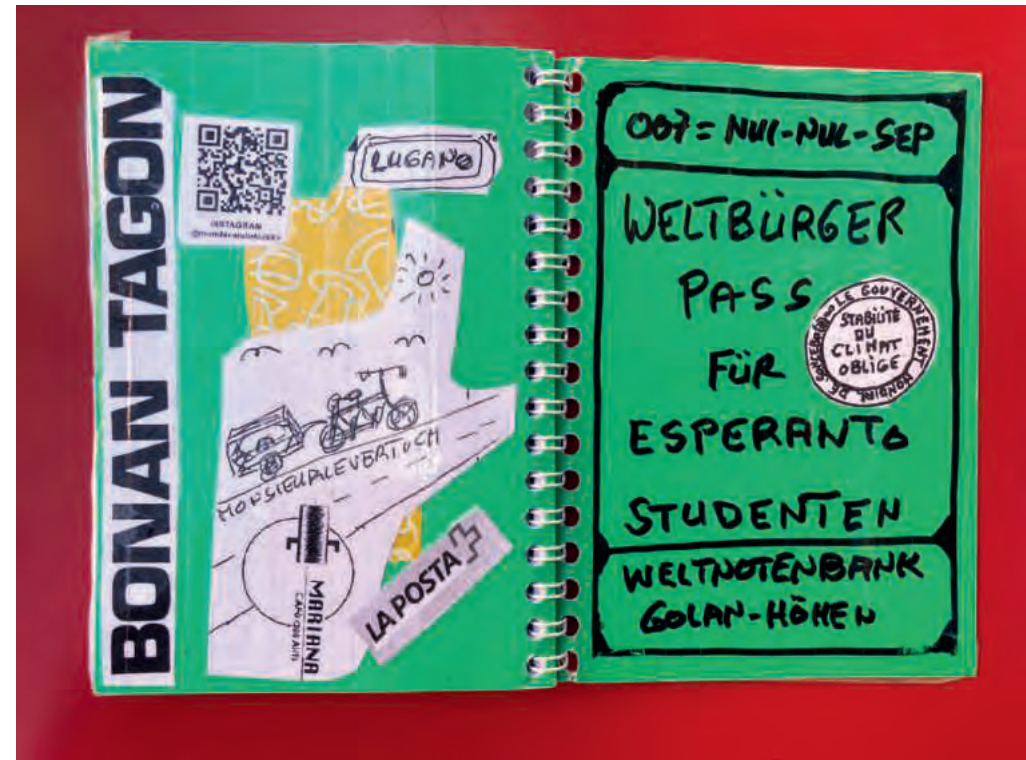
BONAN TAGON

INSTAGRAM
@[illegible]

LUGANO

MONSIEURLEVBATUCH

MARIANA
CAFE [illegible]

LA POSTA

007 = NUL-NUL-SEP

WELTBÜRGER PASS FÜR ESPERANTO STUDENTEN

LE GOUVERNEMENT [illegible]
STABILITÉ DU CLIMAT OBLIGE

WELTNOTENBANK GOLAN-HÖHEN